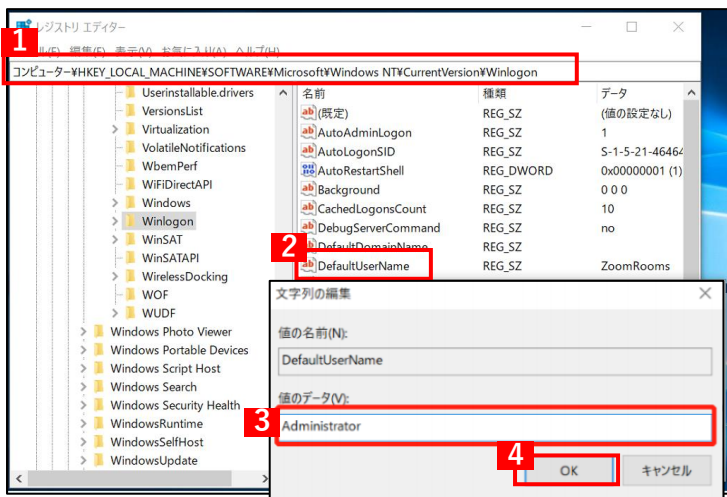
レジストリ エディター
1
ル(F) 編集(E) 表示(V) お気に入り(A) ヘルプ(H)
コンピューター¥HKEY_LOCAL_MACHINE¥SOFTWARE¥Microsoft¥Windows NT¥CurrentVersion¥Winlogon

Userinstallable.drivers
VersionsList
Virtualization
VolatileNotifications
WbemPerf
WiFiDirectAPI
Windows
Winlogon
WinSAT
WinSATAPI
WirelessDocking
WOF
WUDF
Windows Photo Viewer
Windows Portable Devices
Windows Script Host
Windows Search
Windows Security Health
WindowsRuntime
WindowsSelfHost
WindowsUpdate

| 名前 | 種類 | データ |
|---|---|---|
| (既定) | REG_SZ | (値の設定なし) |
| AutoAdminLogon | REG_SZ | 1 |
| AutoLogonSID | REG_SZ | S-1-5-21-46464 |
| AutoRestartShell | REG_DWORD | 0x00000001 (1) |
| Background | REG_SZ | 0 0 0 |
| CachedLogonsCount | REG_SZ | 10 |
| DebugServerCommand | REG_SZ | no |
| DefaultDomainName | REG_SZ | |
| DefaultUserName | REG_SZ | ZoomRooms |

2

文字列の編集
値の名前(N):
DefaultUserName
値のデータ(V):
3
Administrator
4
OK
キャンセル